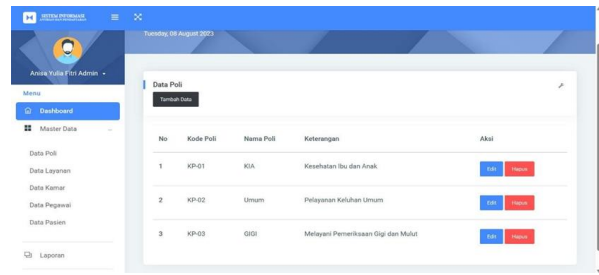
SISTEM INFORMASI

Tuesday, 08 August 2023

Anisa Yulia Fitri Admin

Menu

Dashboard

Master Data

Data Poli

Data Layanan

Data Kamar

Data Pegawai

Data Pasien

Laporan

Data Poli

Tambah Data

| No | Kode Poli | Nama Poli | Keterangan | Aksi |
|---|---|---|---|---|
| 1 | KP-01 | KIA | Kesehatan Ibu dan Anak | Edit Hapus |
| 2 | KP-02 | Umum | Pelayanan Keluhan Umum | Edit Hapus |
| 3 | KP-03 | GIGI | Melayani Pemeriksaan Gigi dan Mulut | Edit Hapus |